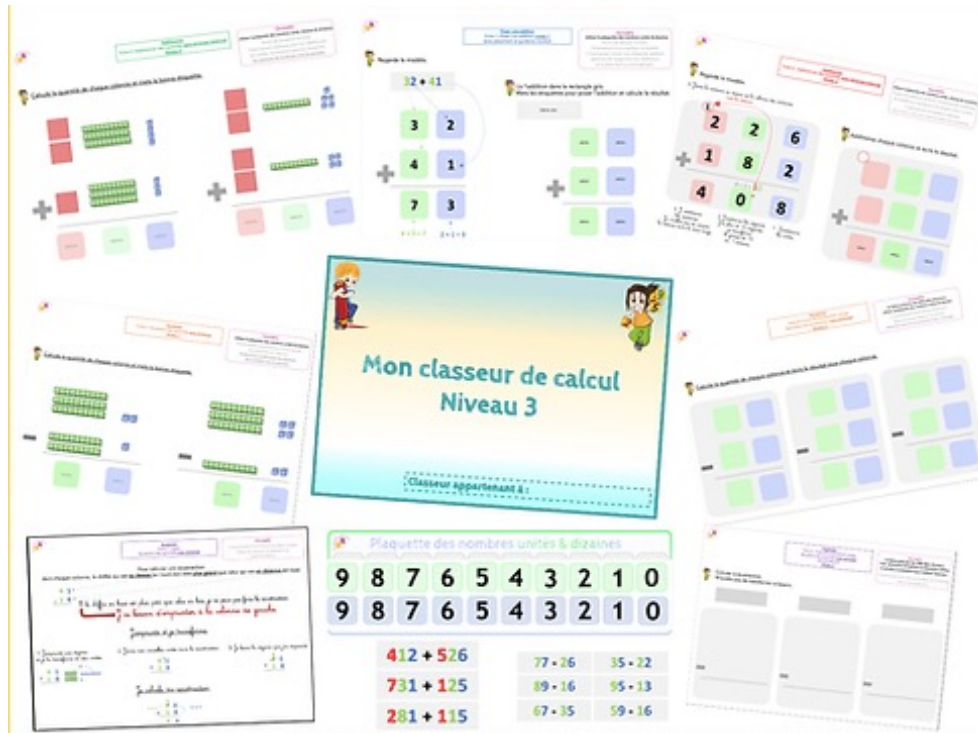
Calcule la quantité de chaque colonne et écris la bonne étiquette.

Regarde le modèle.

$32 + 41$

3 2
4 1
7 3

Regarde le modèle.

2 2 6
1 8 2
4 0 8

Mon classeur de calcul
Niveau 3

Classeur appartenant à :

Plaquette des nombres unités & dizaines

| 9 | 8 | 7 | 6 | 5 | 4 | 3 | 2 | 1 | 0 |
|---|---|---|---|---|---|---|---|---|---|
| 9 | 8 | 7 | 6 | 5 | 4 | 3 | 2 | 1 | 0 |

$412 + 526$
$731 + 125$
$281 + 115$

| 77 - 26 | 35 - 22 |
|---|---|
| 89 - 16 | 95 - 13 |
| 67 - 35 | 59 - 16 |

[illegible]